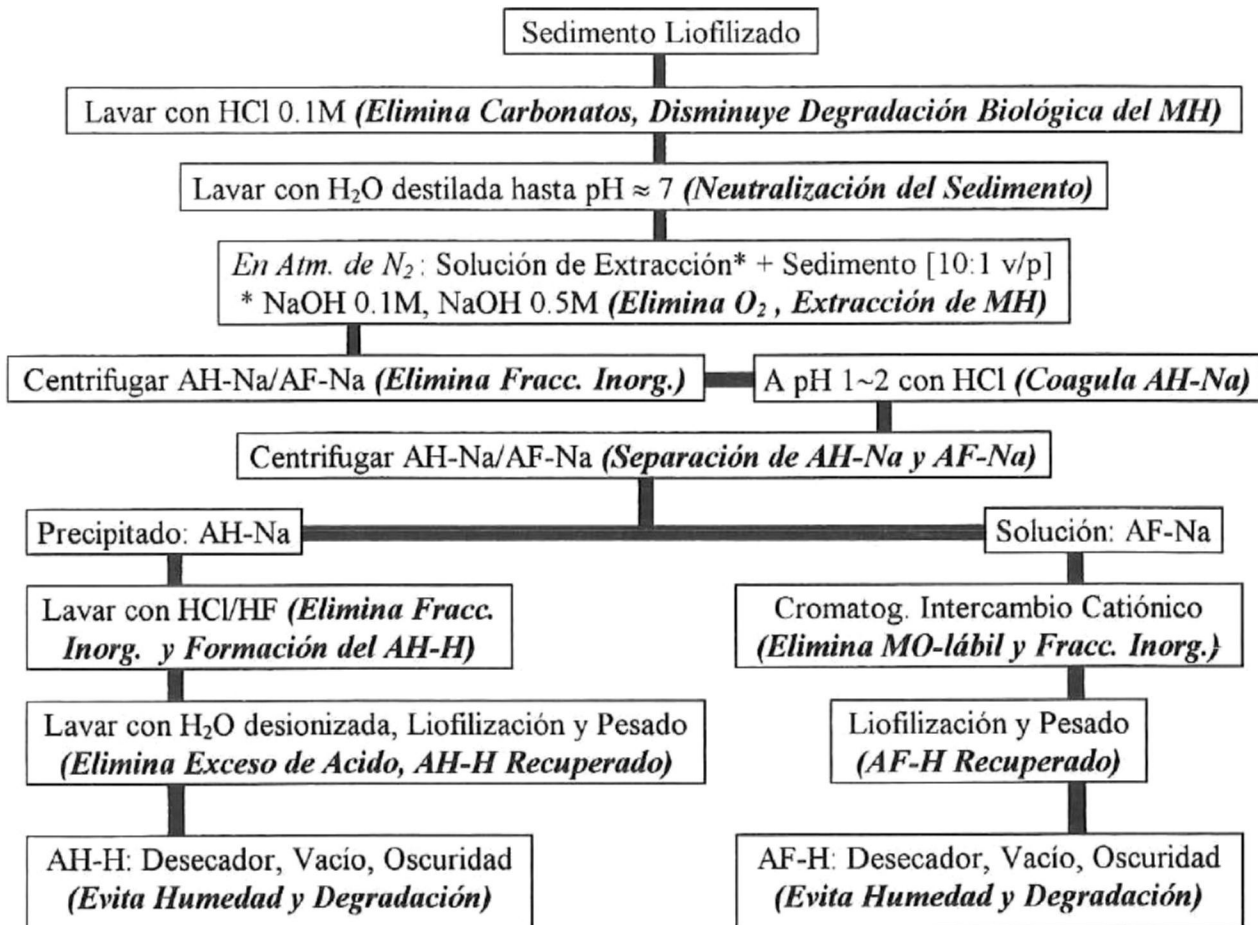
Sedimento Liofilizado

Lavar con HCl 0.1M *(Elimina Carbonatos, Disminuye Degradación Biológica del MH)*

Lavar con $H_2O$ destilada hasta pH $\approx 7$ *(Neutralización del Sedimento)*

*En Atm. de $N_2$*: Solución de Extracción* + Sedimento [10:1 v/p]
* NaOH 0.1M, NaOH 0.5M *(Elimina $O_2$, Extracción de MH)*

Centrifugar AH-Na/AF-Na *(Elimina Fracc. Inorg.)*

A pH 1~2 con HCl *(Coagula AH-Na)*

Centrifugar AH-Na/AF-Na *(Separación de AH-Na y AF-Na)*

Precipitado: AH-Na

Solución: AF-Na

Lavar con HCl/HF *(Elimina Fracc. Inorg. y Formación del AH-H)*

Lavar con $H_2O$ desionizada, Liofilización y Pesado *(Elimina Exceso de Acido, AH-H Recuperado)*

AH-H: Desecador, Vacío, Oscuridad *(Evita Humedad y Degradación)*

Cromatog. Intercambio Catiónico *(Elimina MO-lábil y Fracc. Inorg.)*

Liofilización y Pesado *(AF-H Recuperado)*

AF-H: Desecador, Vacío, Oscuridad *(Evita Humedad y Degradación)*